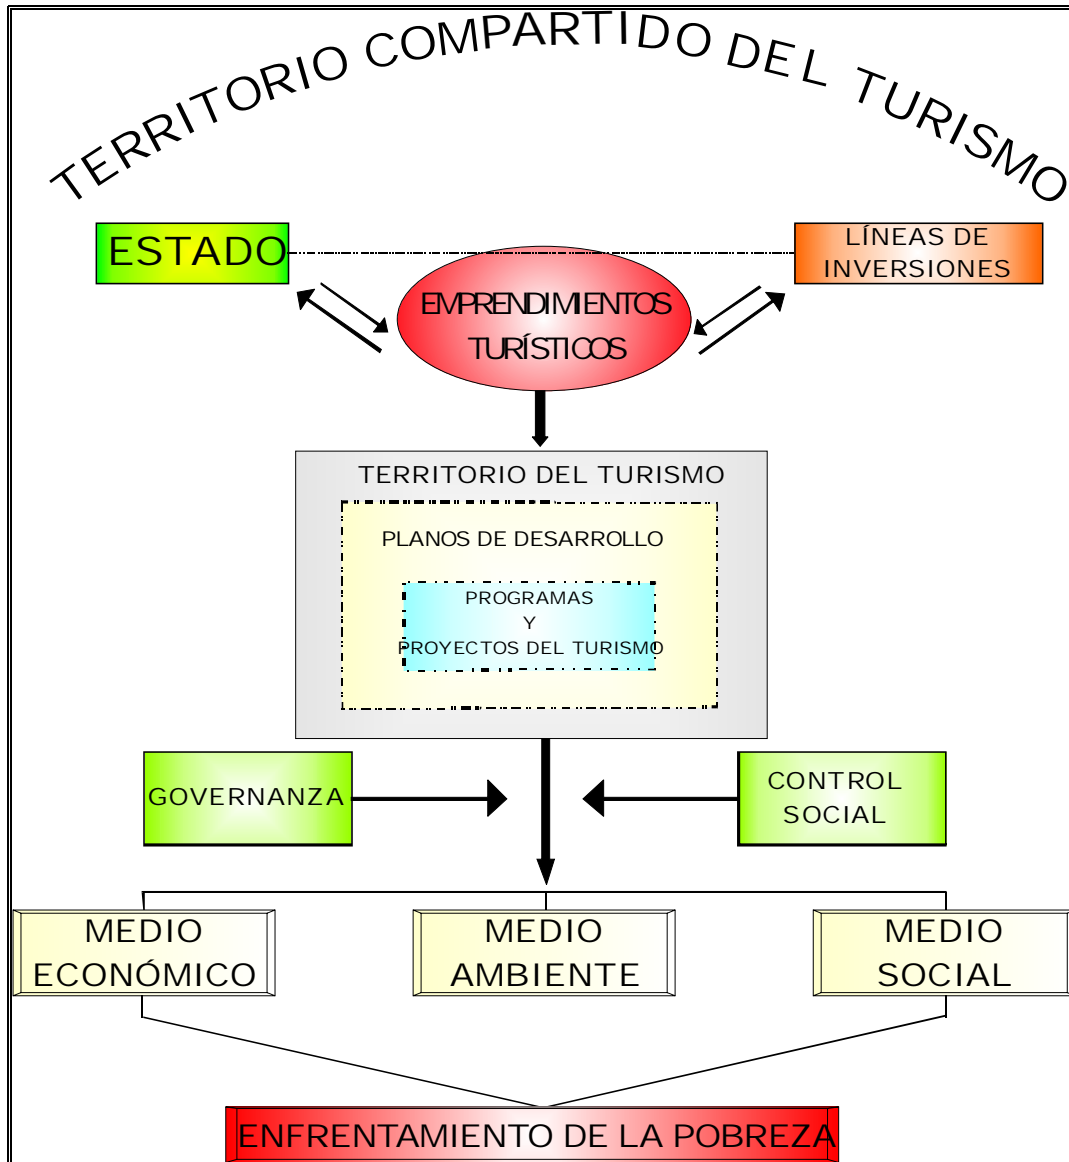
TERRITORIO COMPARTIDO DEL TURISMO

ESTADO

LÍNEAS DE INVERSIONES

EMPRENDIMIENTOS TURÍSTICOS

TERRITORIO DEL TURISMO

PLANOS DE DESARROLLO

PROGRAMAS
Y
PROYECTOS DEL TURISMO

GOVERNANZA

CONTROL SOCIAL

MEDIO ECONÓMICO

MEDIO AMBIENTE

MEDIO SOCIAL

ENFRENTAMIENTO DE LA POBREZA